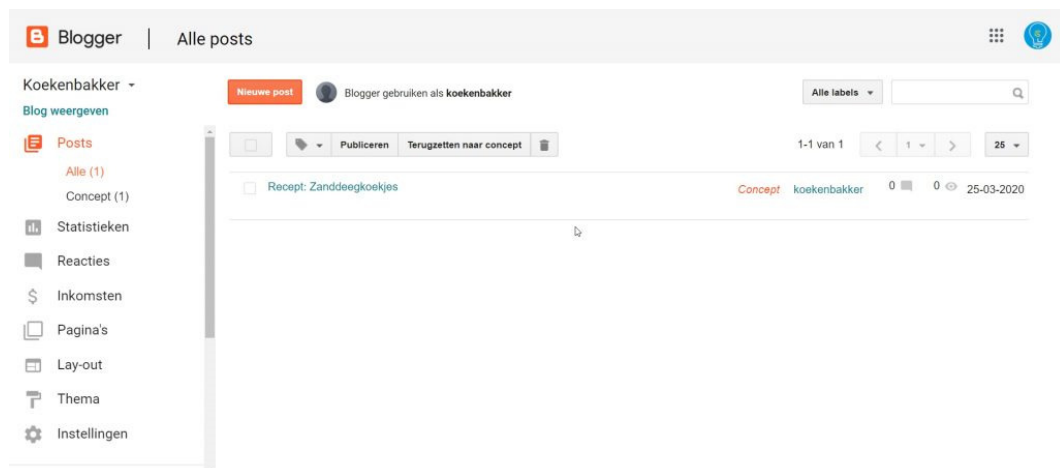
Blogger | Alle posts

Koekenbakker
Blog weergeven

Posts
Alle (1)
Concept (1)
Statistieken
Reacties
Inkomsten
Pagina's
Lay-out
Thema
Instellingen

Nieuwe post
Blogger gebruiken als **koekenbakker**

Alle labels

Publiceren
Terugzetten naar concept

1-1 van 1
1
25

Recept: Zanddeegkoekjes
Concept
koekenbakker
0
0
25-03-2020